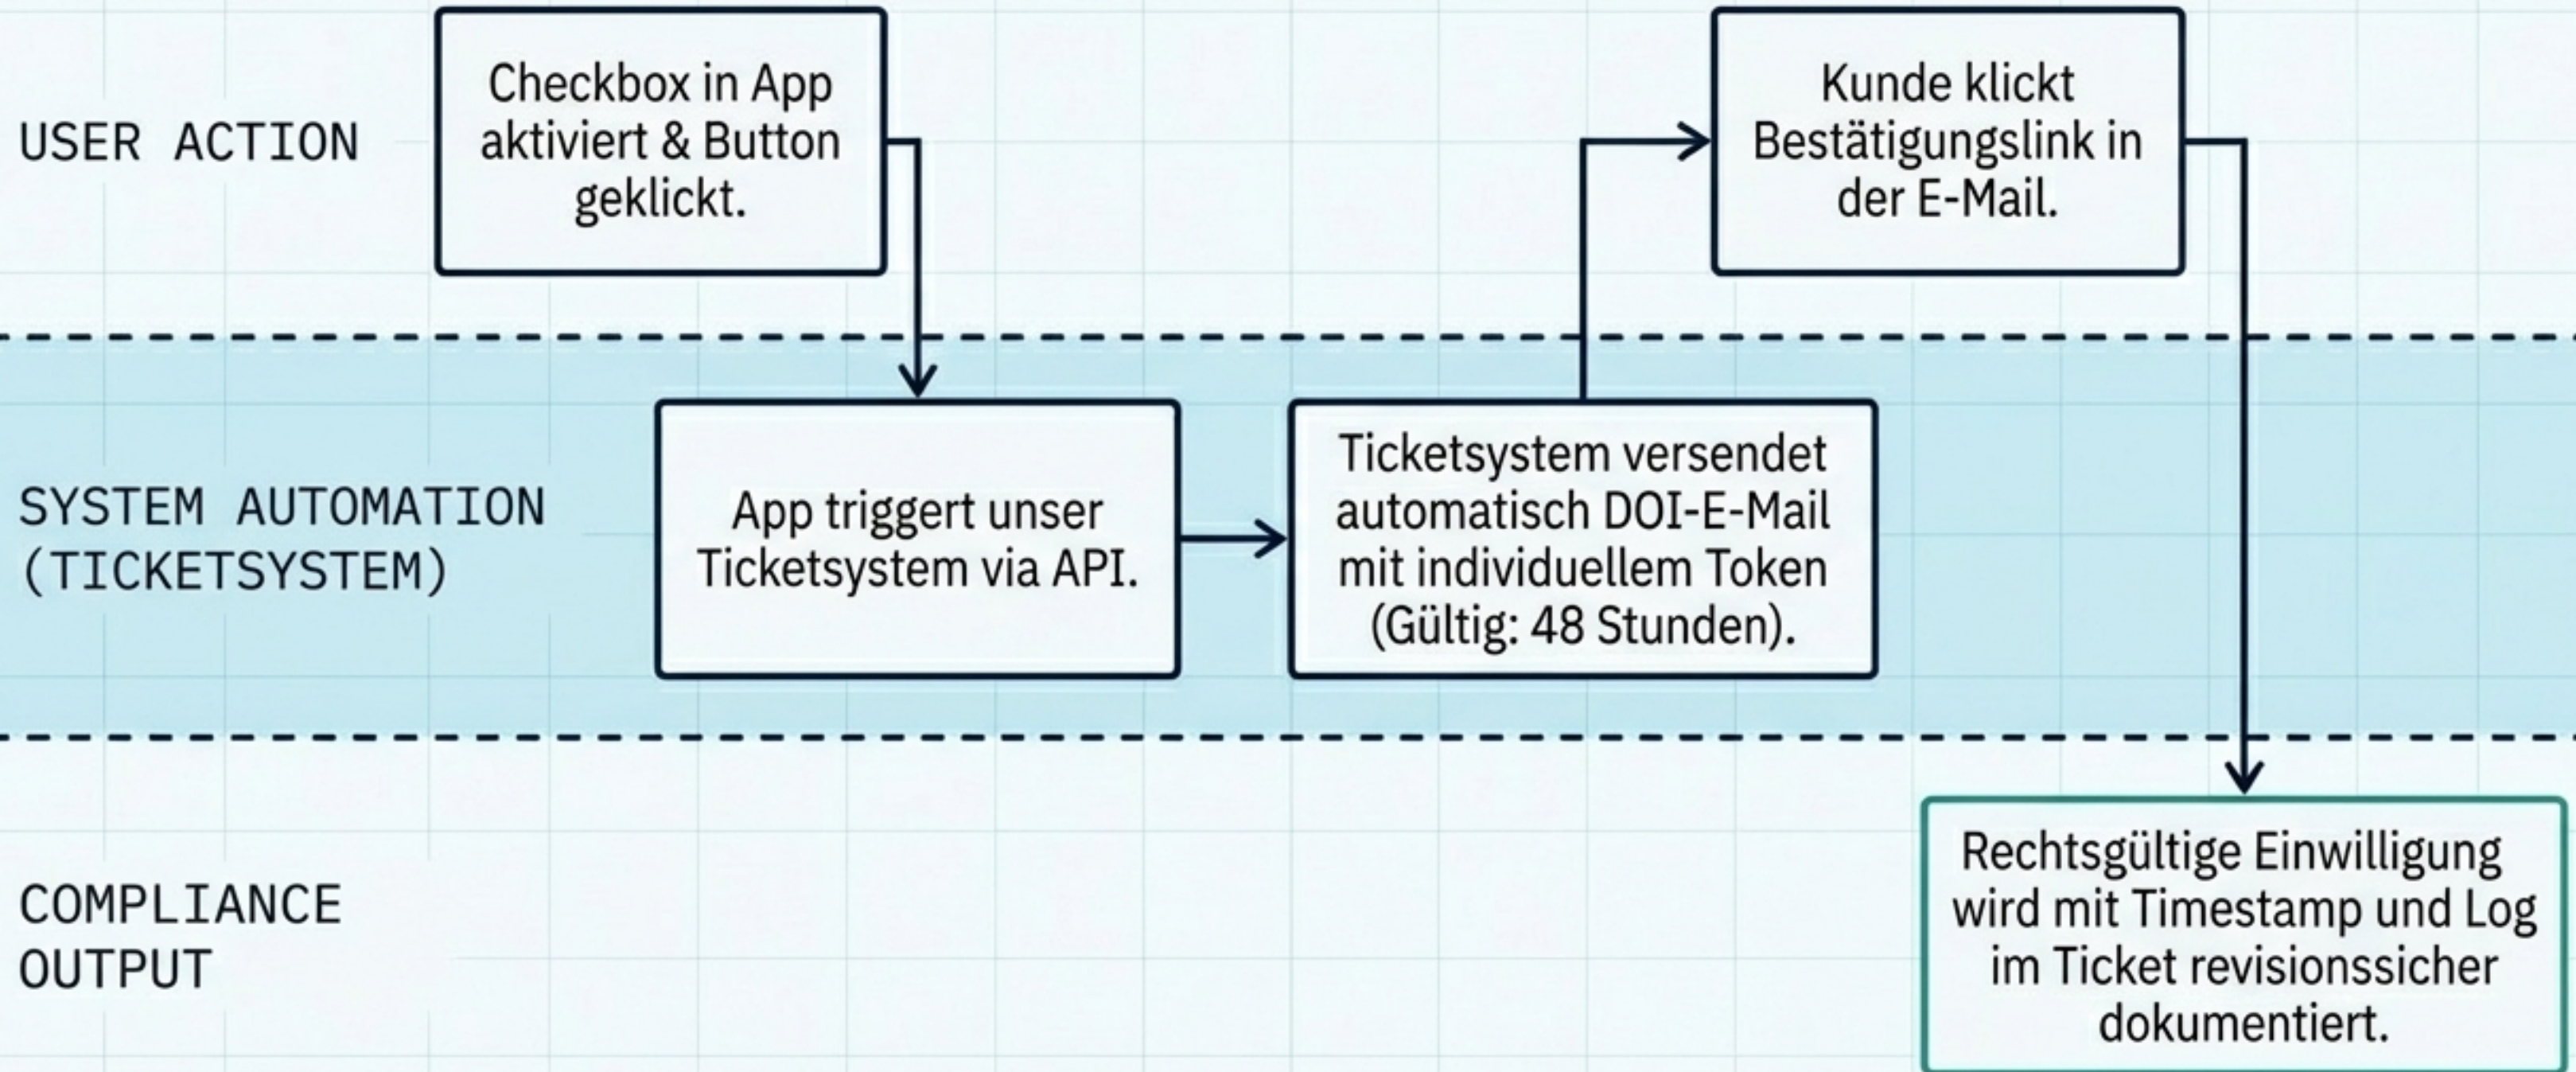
USER ACTION

Checkbox in App aktiviert & Button geklickt.

Kunde klickt Bestätigungslink in der E-Mail.

SYSTEM AUTOMATION (TICKETSYSTEM)

App triggert unser Ticketsystem via API.

Ticketsystem versendet automatisch DOI-E-Mail mit individuellem Token (Gültig: 48 Stunden).

COMPLIANCE OUTPUT

Rechtsgültige Einwilligung wird mit Timestamp und Log im Ticket revisionssicher dokumentiert.